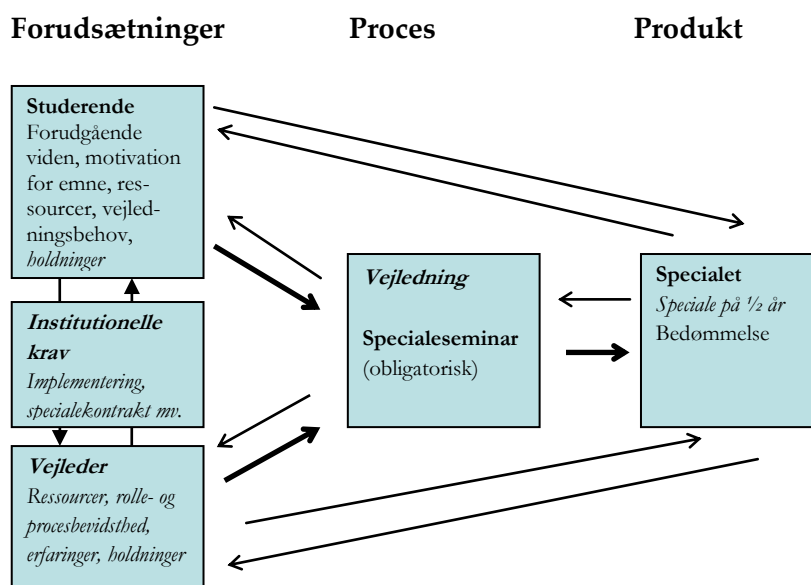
Forudsætninger Proces Produkt

Studerende
Forudgående viden, motivation for emne, ressourcer, vejledningsbehov, holdninger

Institutionelle krav
Implementering, specialekontrakt mv.

Vejleder
Ressourcer, rolle- og procesbevidsthed, erfaringer, holdninger

Vejledning

Specialeseminar (obligatorisk)

Specialet
Speciale på ½ år
Bedømmelse